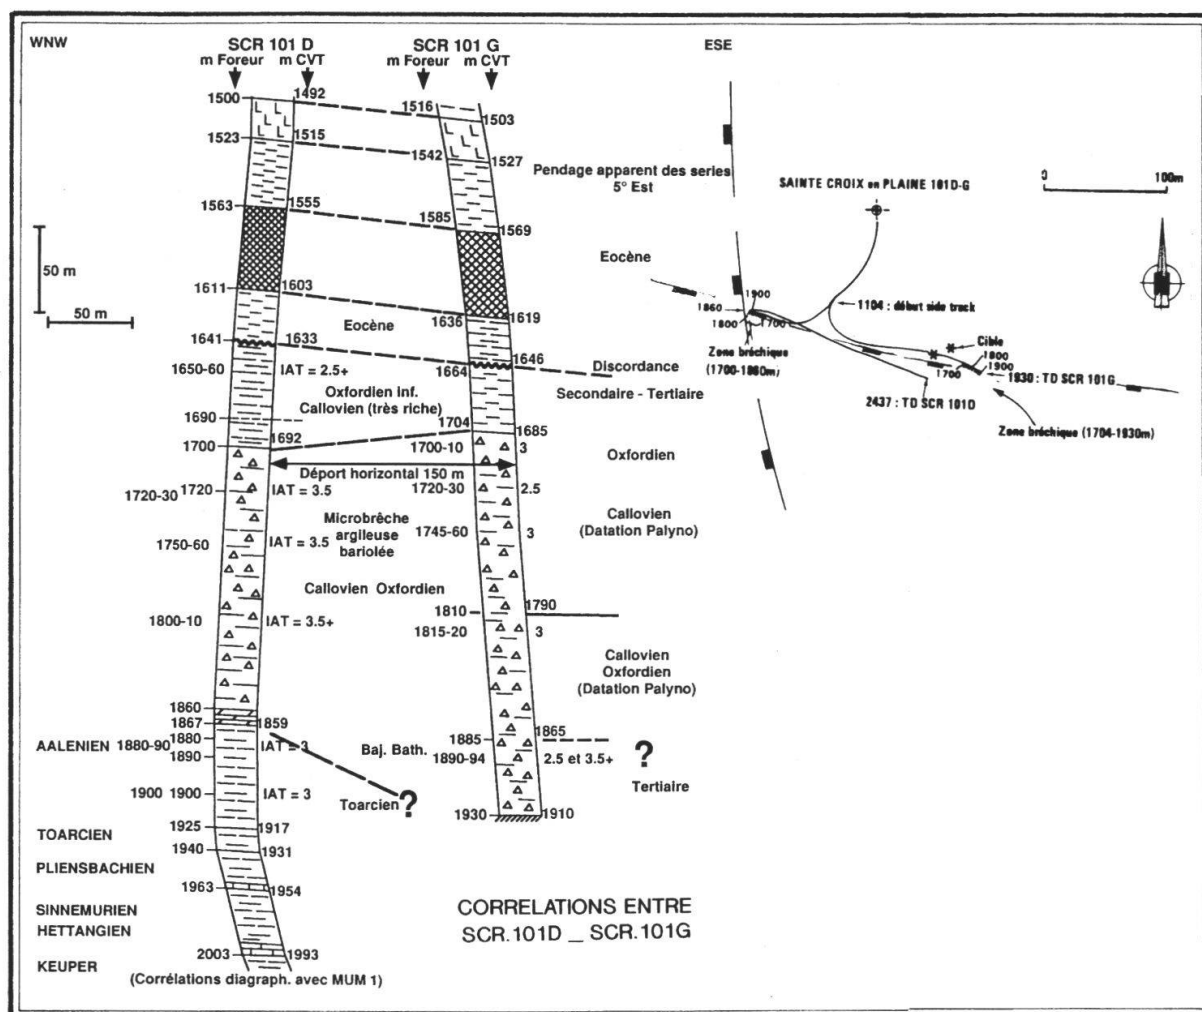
WNW

SCR 101 D
m Foreur m CVT

SCR 101 G
m Foreur m CVT

ESE

1500 1492
1516 1503
1523 1515
1542 1527
Pendage apparent des series 5° Est
1563 1555
1585 1569
1611 1603
1636 1619
1641 1633
Eocène
1646
1664
Discordance Secondaire - Tertiaire
1650-60 IAT = 2.5+
Oxfordien inf. Callovien (très riche)
1690
1704
1685
1700 1692
1700-10 3
Oxfordien
Déport horizontal 150 m
1720-30 1720 IAT = 3.5
1720-30 2.5
Microbrêche argileuse bariolée
Callovien (Datation Palyno)
1750-60 IAT = 3.5
1745-60 3
Callovien Oxfordien
1810 1790
1800-10 IAT = 3.5+
1815-20 3
Callovien Oxfordien (Datation Palyno)
1860
1867 1859
1880
1885 1865
AALENIEN 1880-90 1890 IAT = 3
Baj. Bath.
1890-94 2.5 et 3.5+
?
Tertiaire
1900 1900 IAT = 3
Toarcien?
1930 1910
TOARCIEN 1925 1917
PLIENSBACHIEN 1940 1931
1963 1954
SINNEMURIEN HETTANGIEN
KEUPER 2003 1993
(Corrélations diagraph. avec MUM 1)

CORRELATIONS ENTRE SCR.101D _ SCR.101G

50 m
50 m

0 100m

SAINTE CROIX en PLAINE 101D-G
Eocène
1900
1860
1800 1700
1104 : début side track
Zone bréchique (1700-1860m)
Cible
1800
1900
1700
1930 : TD SCR 101G
2437 : TD SCR 101D
Zone bréchique (1704-1930m)